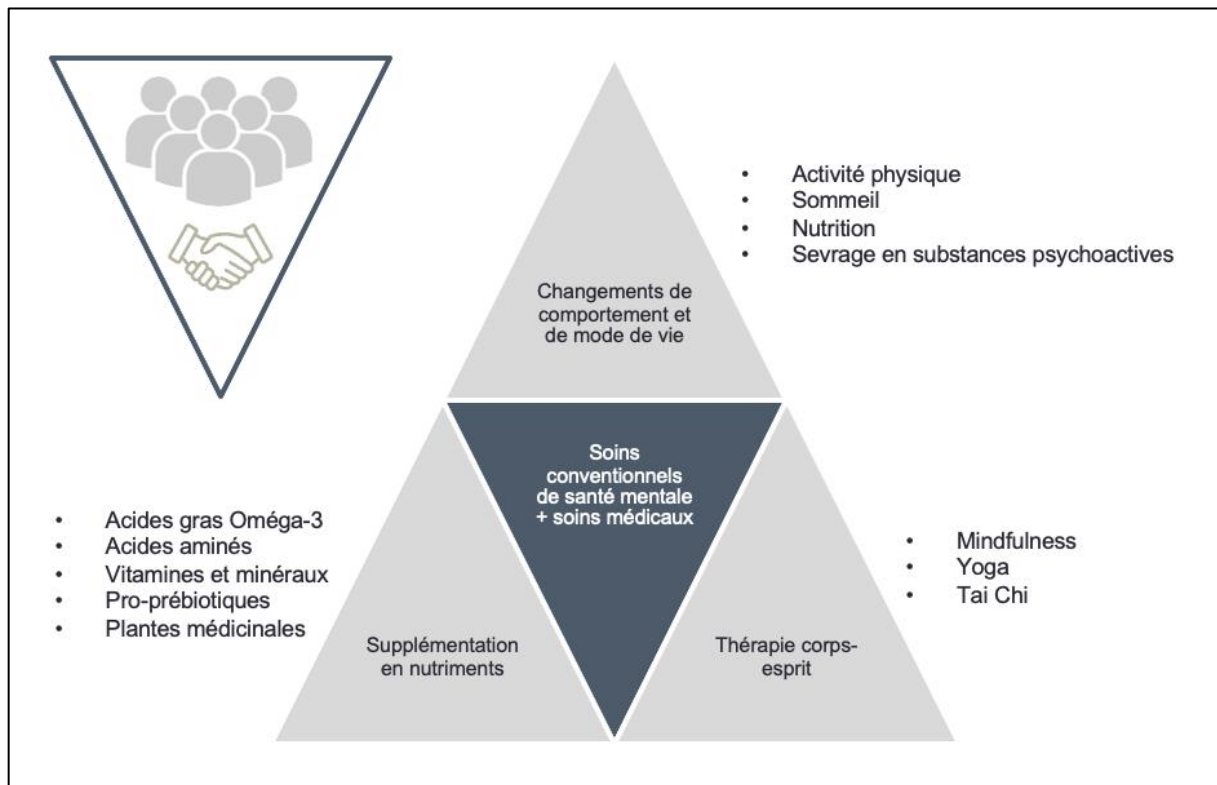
Changements de comportement et de mode de vie

- Activité physique
- Sommeil
- Nutrition
- Sevrage en substances psychoactives

Soins conventionnels de santé mentale + soins médicaux

- Acides gras Oméga-3
- Acides aminés
- Vitamines et minéraux
- Pro-prébiotiques
- Plantes médicinales

Supplémentation en nutriments

Thérapie corps-esprit

- Mindfulness
- Yoga
- Tai Chi